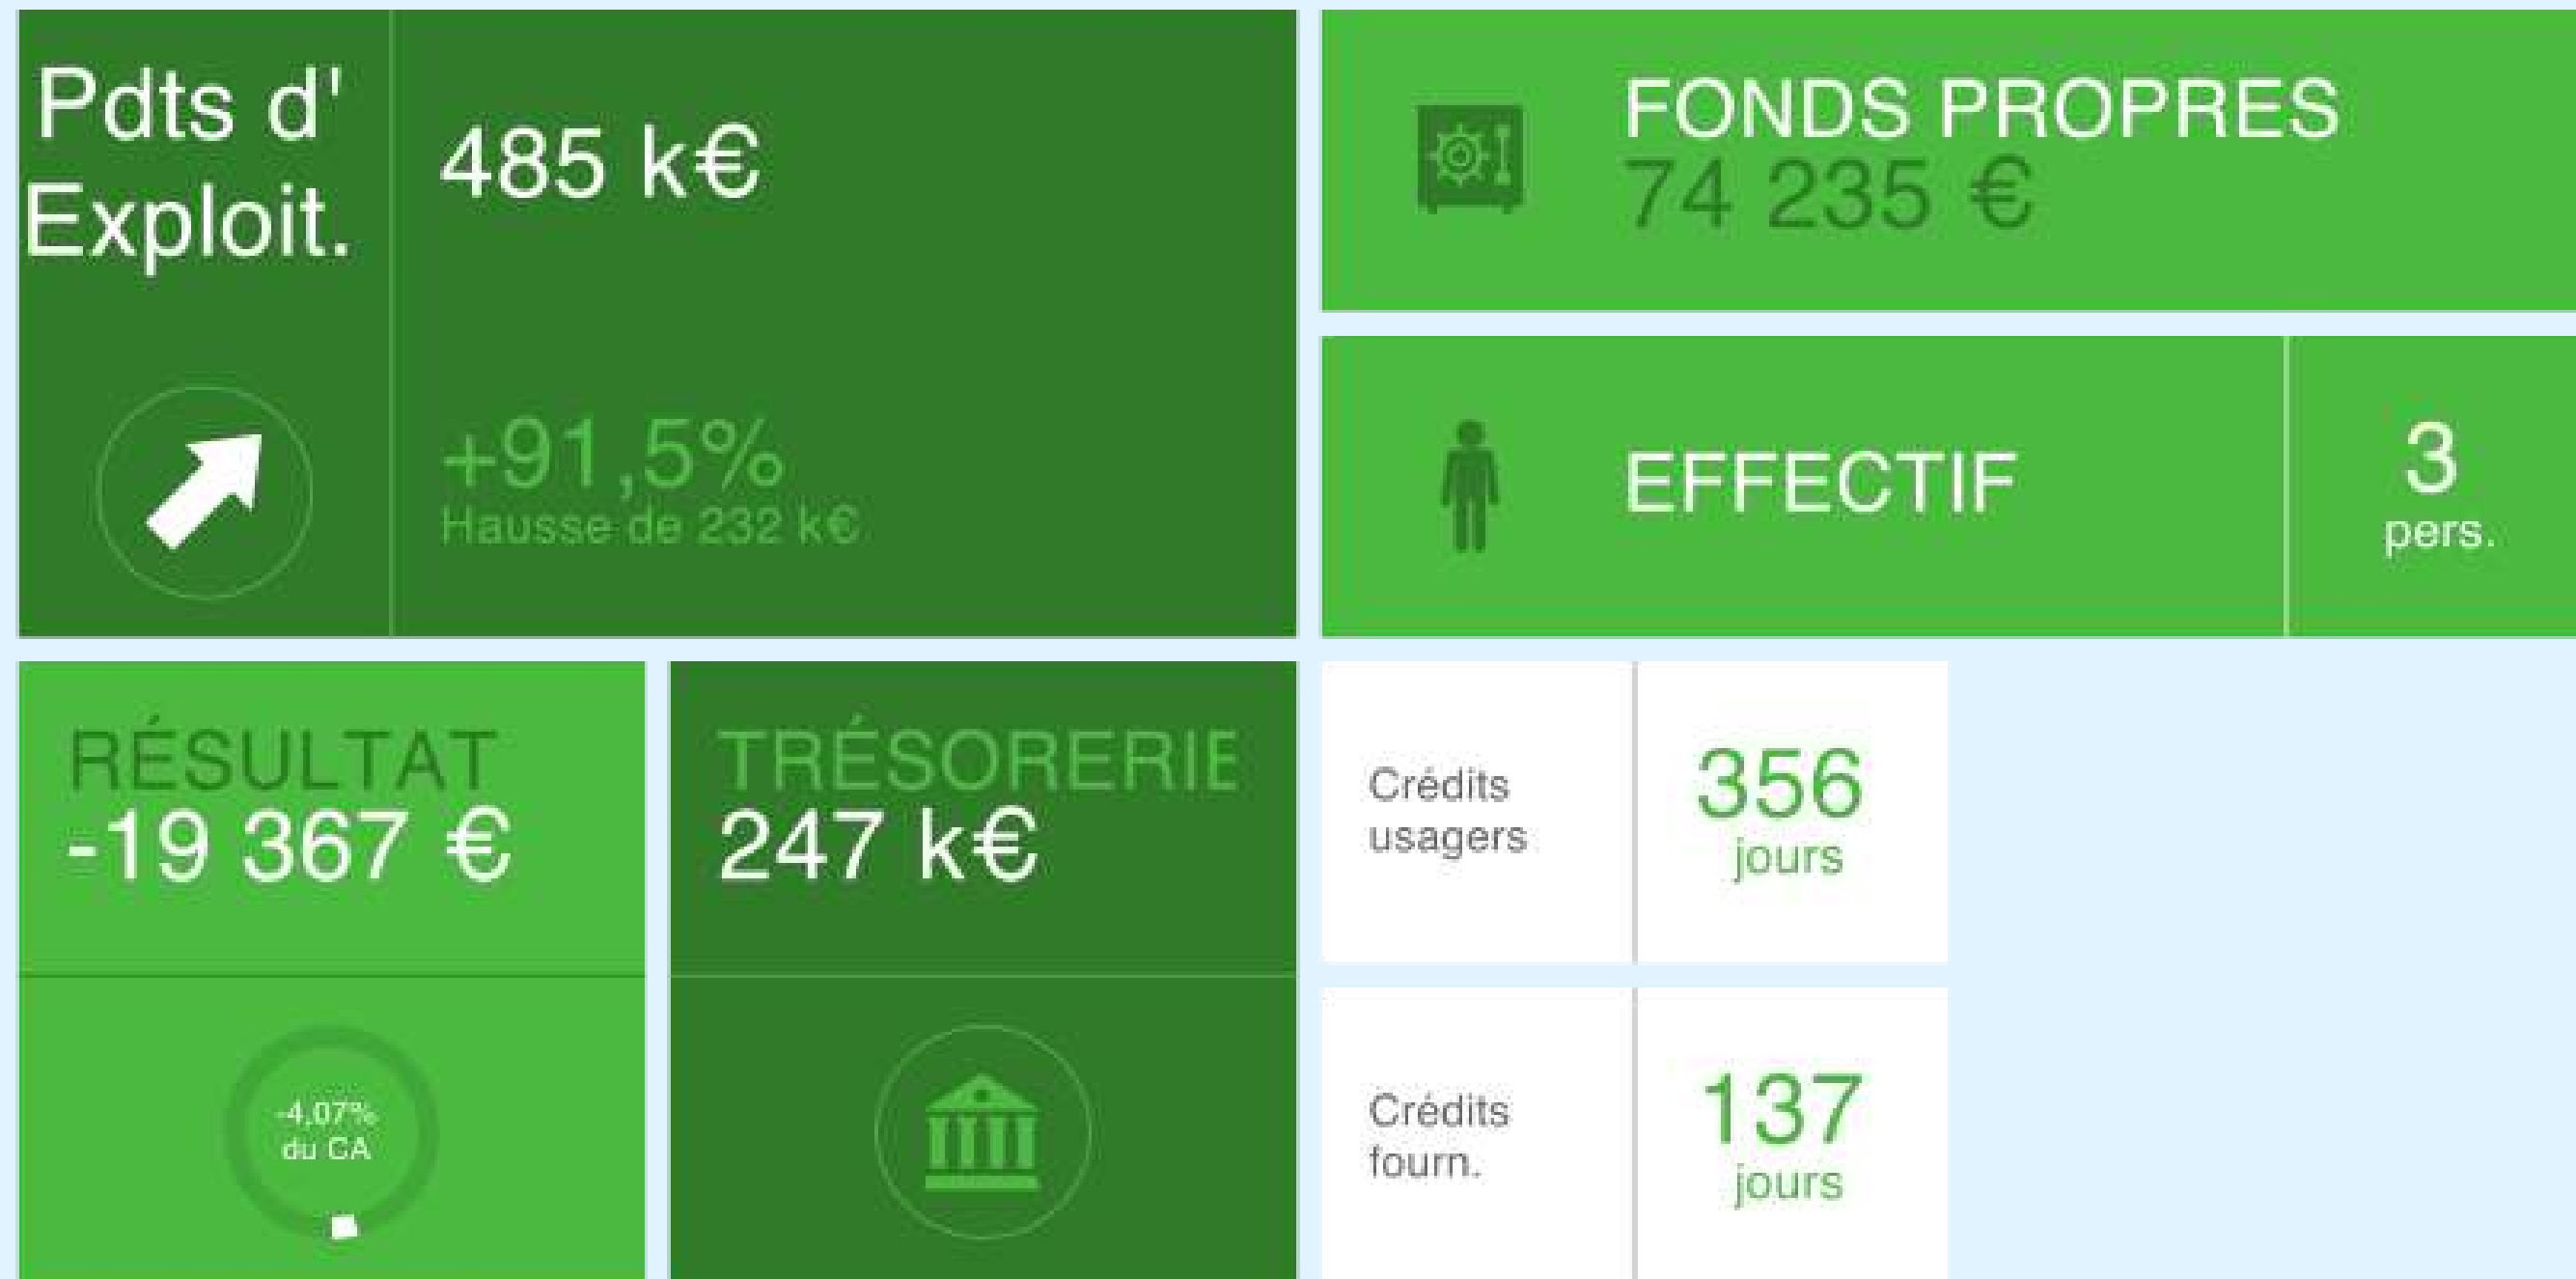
Pdts d' Exploit.

485 k€

+91,5%
Hausse de 232 k€

FONDS PROPRES
74 235 €

EFFECTIF

3
pers.

RÉSULTAT
-19 367 €

-4,07%
du CA

TRÉSORERIE
247 k€

Crédits usagers

356
jours

Crédits fourn.

137
jours